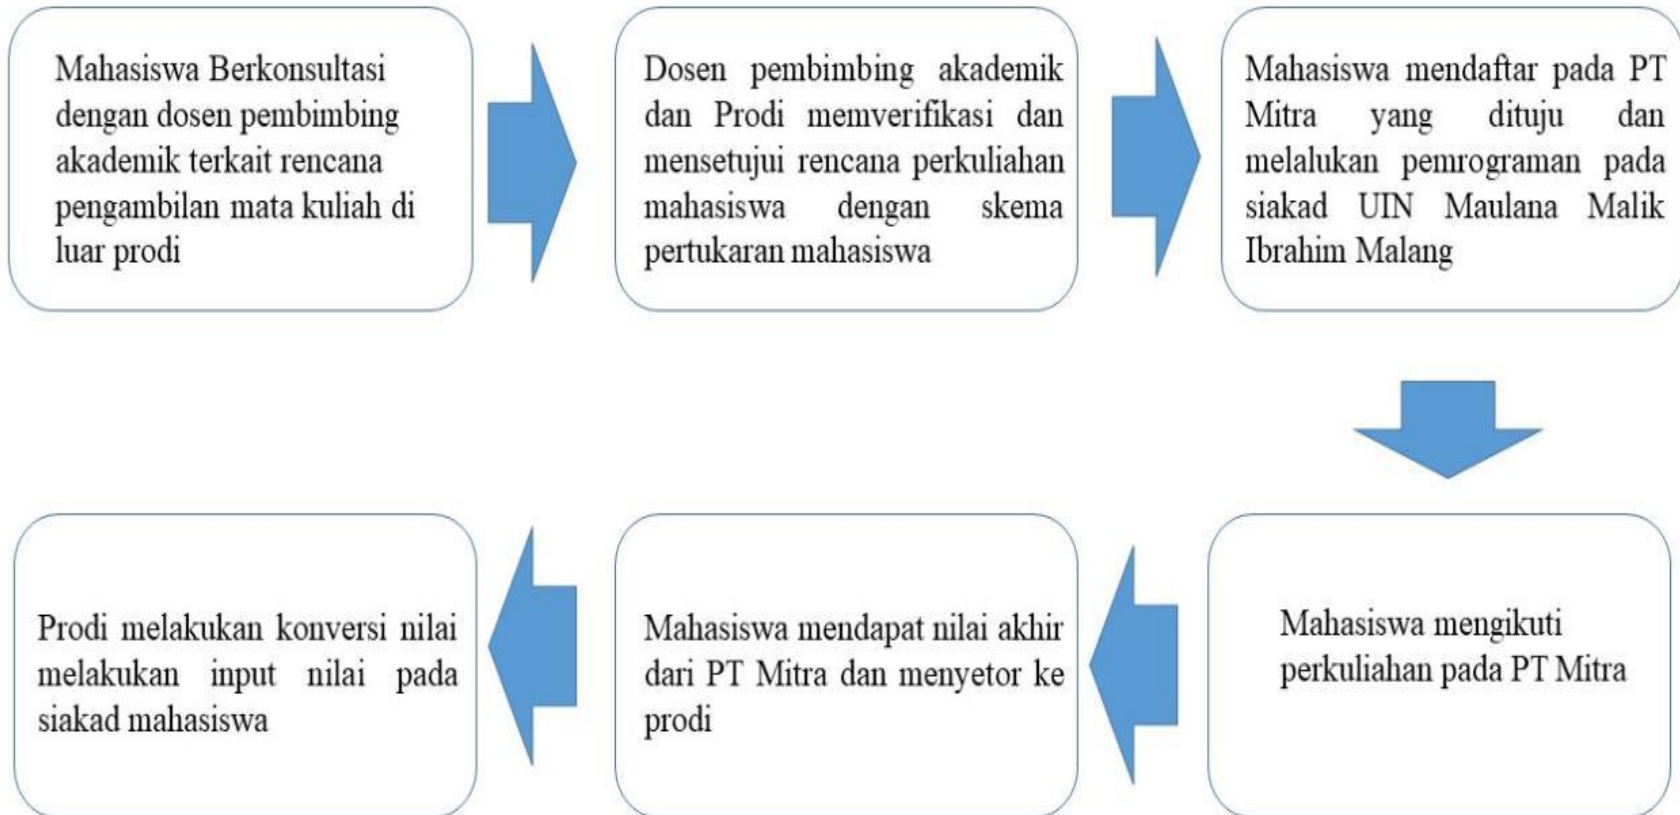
Mahasiswa Berkonsultasi dengan dosen pembimbing akademik terkait rencana pengambilan mata kuliah di luar prodi

Dosen pembimbing akademik dan Prodi memverifikasi dan mensetujui rencana perkuliahan mahasiswa dengan skema pertukaran mahasiswa

Mahasiswa mendaftar pada PT Mitra yang dituju dan melalukan pemrograman pada siakad UIN Maulana Malik Ibrahim Malang

Mahasiswa mengikuti perkuliahan pada PT Mitra

Mahasiswa mendapat nilai akhir dari PT Mitra dan menyetor ke prodi

Prodi melakukan konversi nilai melakukan input nilai pada siakad mahasiswa